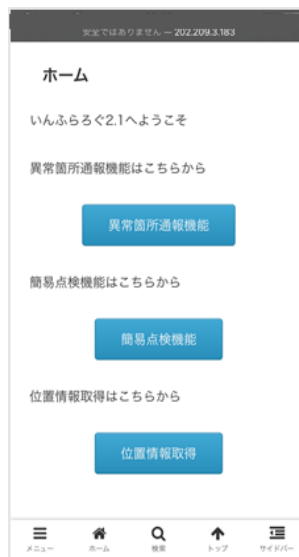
安全ではありません — 202.209.3.183

ホーム

いんふらろぐ2.1へようこそ

異常箇所通報機能はこちらから

異常箇所通報機能

簡易点検機能はこちらから

簡易点検機能

位置情報取得はこちらから

位置情報取得

メニュー ホーム 検索 トップ サイドバー